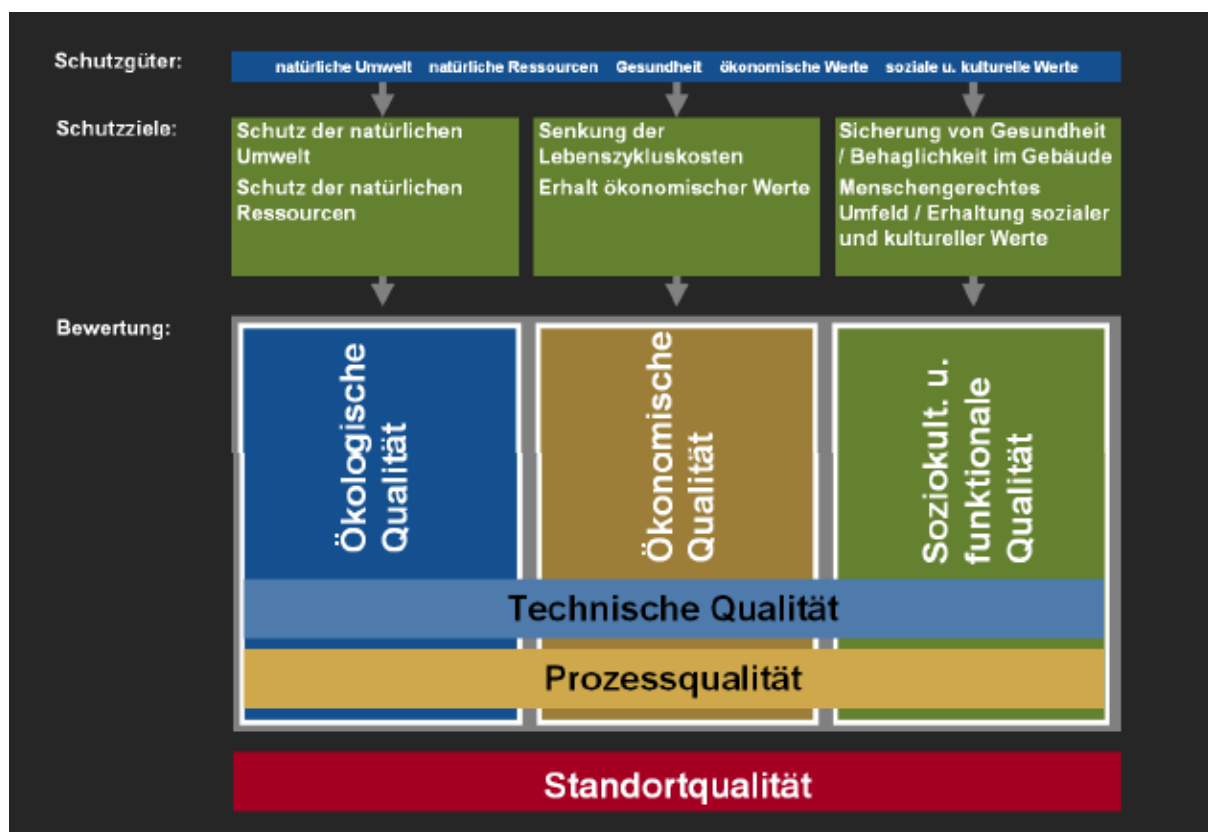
Schutzgüter:
natürliche Umwelt natürliche Ressourcen Gesundheit ökonomische Werte soziale u. kulturelle Werte

Schutzziele:
Schutz der natürlichen Umwelt
Schutz der natürlichen Ressourcen

Senkung der Lebenszykluskosten
Erhalt ökonomischer Werte

Sicherung von Gesundheit / Behaglichkeit im Gebäude
Menschengerechtes Umfeld / Erhaltung sozialer und kultureller Werte

Bewertung:
Ökologische Qualität
Ökonomische Qualität
Soziokult. u. funktionale Qualität

Technische Qualität

Prozessqualität

Standortqualität